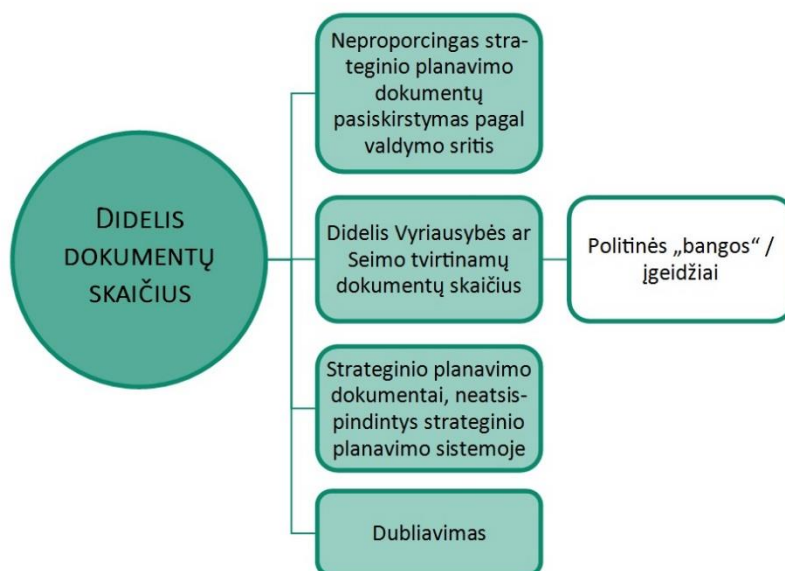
DIDELIS DOKUMENTŲ SKAIČIUS

Neproporcingas strateginio planavimo dokumentų pasiskirstymas pagal valdymo sritis

Didelis Vyriausybės ar Seimo tvirtinamų dokumentų skaičius

Politinės „bangos“ / įgeidžiai

Strateginio planavimo dokumentai, neatsispindintys strateginio planavimo sistemoje

Dubliavimas